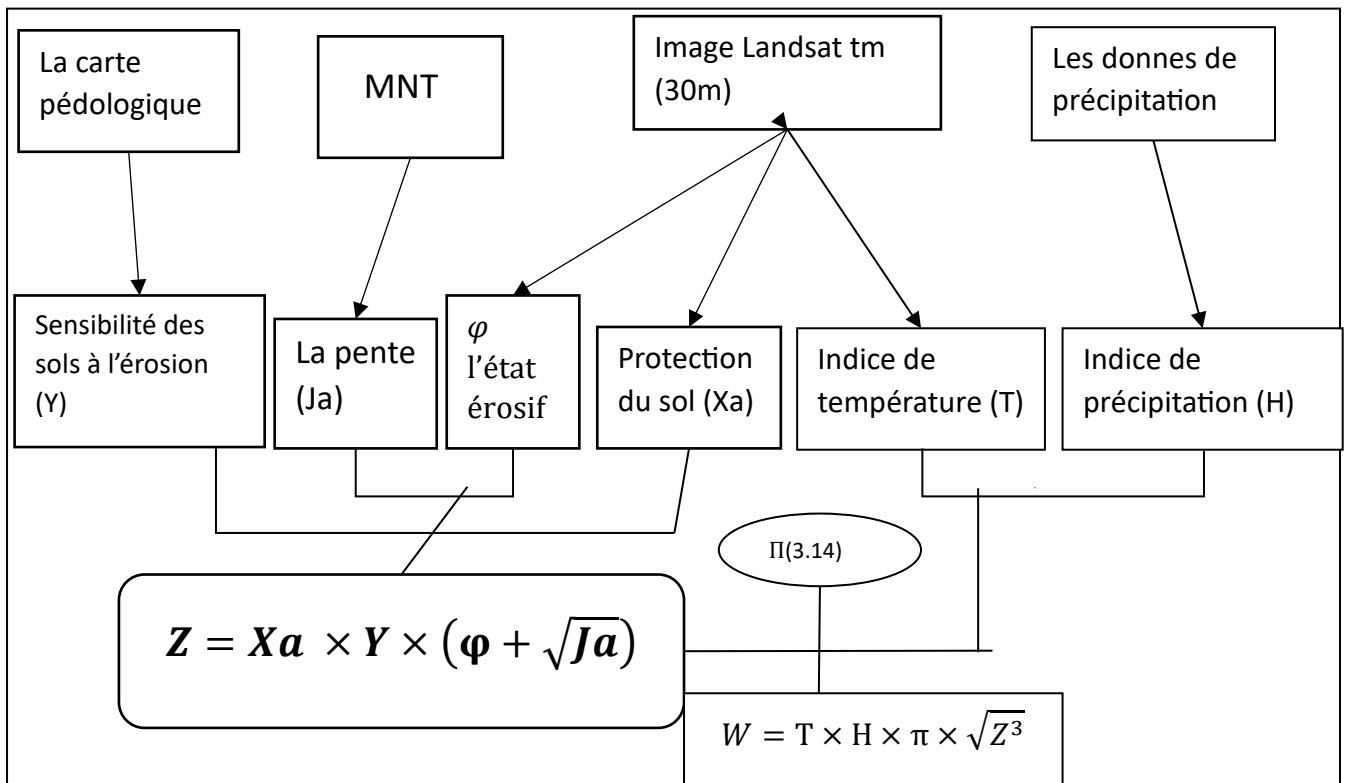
La carte pédologique

MNT

Image Landsat tm (30m)

Les donnes de précipitation

Sensibilité des sols à l'érosion (Y)

La pente (Ja)

$\varphi$ l'état érosif

Protection du sol (Xa)

Indice de température (T)

Indice de précipitation (H)

Π(3.14)

$Z = Xa \times Y \times (\varphi + \sqrt{Ja})$

$W = T \times H \times \pi \times \sqrt{Z^3}$